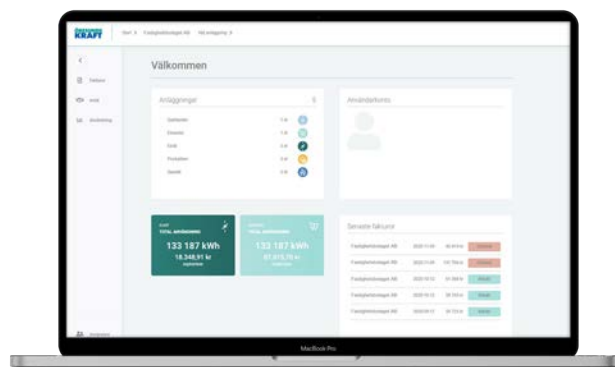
KRAFT

Start > Fastighetsbolaget AB > Mä anläggning >

Välkommen

Fakturor

Anläggningar

Användarkonto

133 187 kWh

18.348,91 kr

133 187 kWh

67.613,75 kr

Senaste fakturor

Fastighetsbolaget AB

Fastighetsbolaget AB

Fastighetsbolaget AB

Fastighetsbolaget AB

Fastighetsbolaget AB

Fastighetsbolaget AB

MacBook Pro